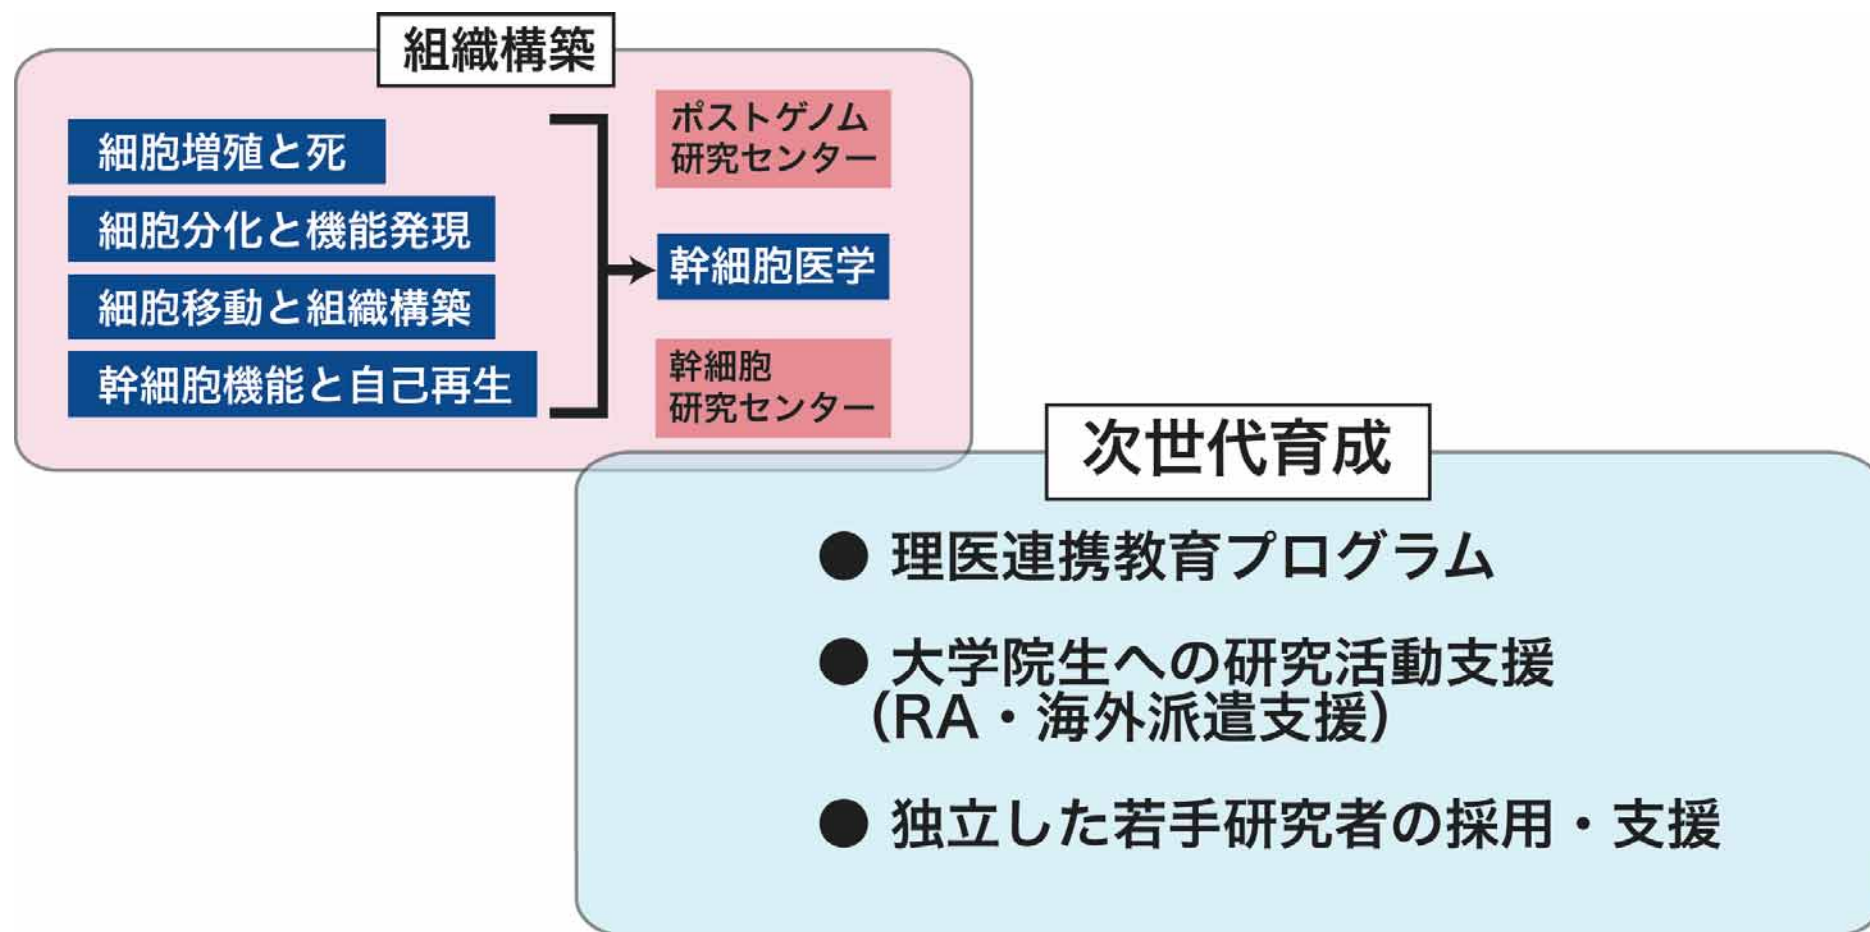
組織構築

細胞増殖と死

細胞分化と機能発現

細胞移動と組織構築

幹細胞機能と自己再生

ポストゲノム研究センター

幹細胞医学

幹細胞研究センター

次世代育成

● 理医連携教育プログラム

● 大学院生への研究活動支援（RA・海外派遣支援）

● 独立した若手研究者の採用・支援